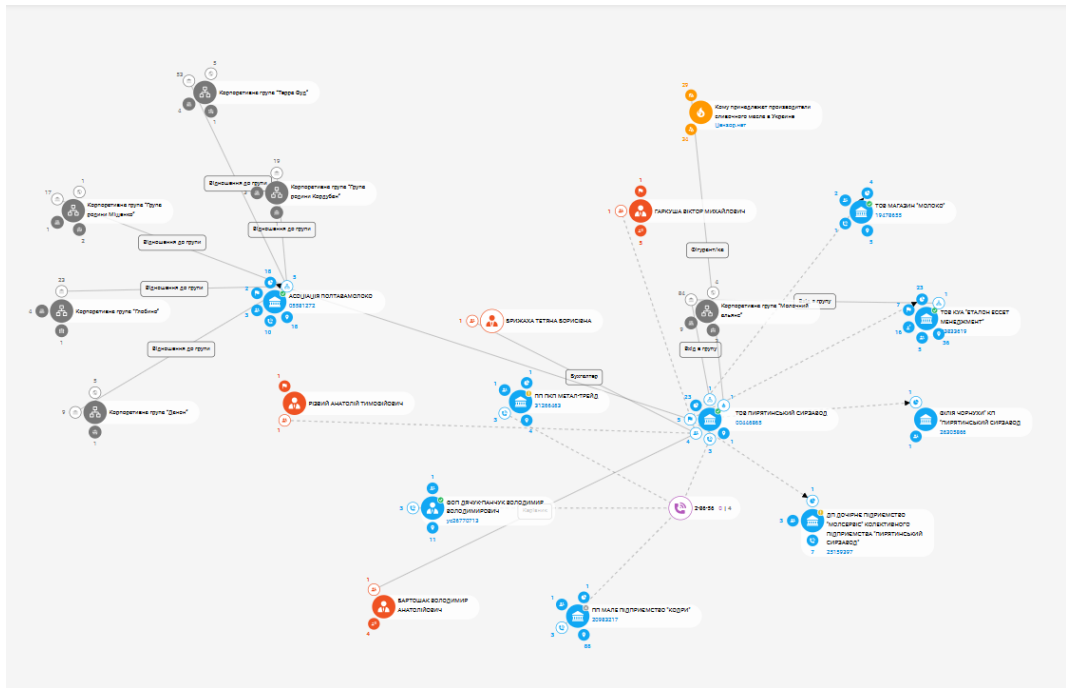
Корпоративна група "Терра Буд"

Кому приналежать производители сливочного масла в Украине
Цензор.нет

Відношення до групи

Корпоративна група "Група родини Кордубан"

Корпоративна група "Група родини Міщенко"

Відношення до групи

Відношення до групи

ГАРКУША ВІКТОР МИХАЙЛОВИЧ

ТОВ МАГАЗИН "МОЛОКО"
19478655

Фігурант/ка

Корпоративна група "Глобино"

Відношення до групи

АСОЦІАЦІЯ ПОЛТАВАМОЛОКО
05581272

Корпоративна група "Молочний альянс"

ТОВ КУА "ЕТАЛОН ЕССЕТ МЕНЕДЖМЕНТ"

ВРИЖАХА ТЕТЯНА БОРИСІВНА

Відношення до групи

Від. в групу

Бухгалтер

Корпоративна група "Демон"

РІДВИЙ АНАТОЛІЙ ТИМОФІЙОВИЧ

ПП ПКП МЕТАЛ-ТРЕЙД
31389363

ТОВ ПИРЯТИНСЬКИЙ СИРЗАВОД
00446665

ФІЛІЯ ЧОРНУХИ" КП "ПИРЯТИНСЬКИЙ СИРЗАВОД"
26205966

ФОП ДЯЧУК-ПАНЧУК ВОЛОДИМИР ВОЛОДИМИРОВИЧ

2-88-56

ДП ДОЧІРНЄ ПІДПРИЄМСТВО "МОЛСЕРВІС" КОЛЕКТИВНОГО ПІДПРИЄМСТВА "ПИРЯТИНСЬКИЙ СИРЗАВОД"
23139397

БАРТОШАК ВОЛОДИМИР АНАТОЛІЙОВИЧ

ПП МАЛЕ ПІДПРИЄМСТВО "КОДРИ"
20982217